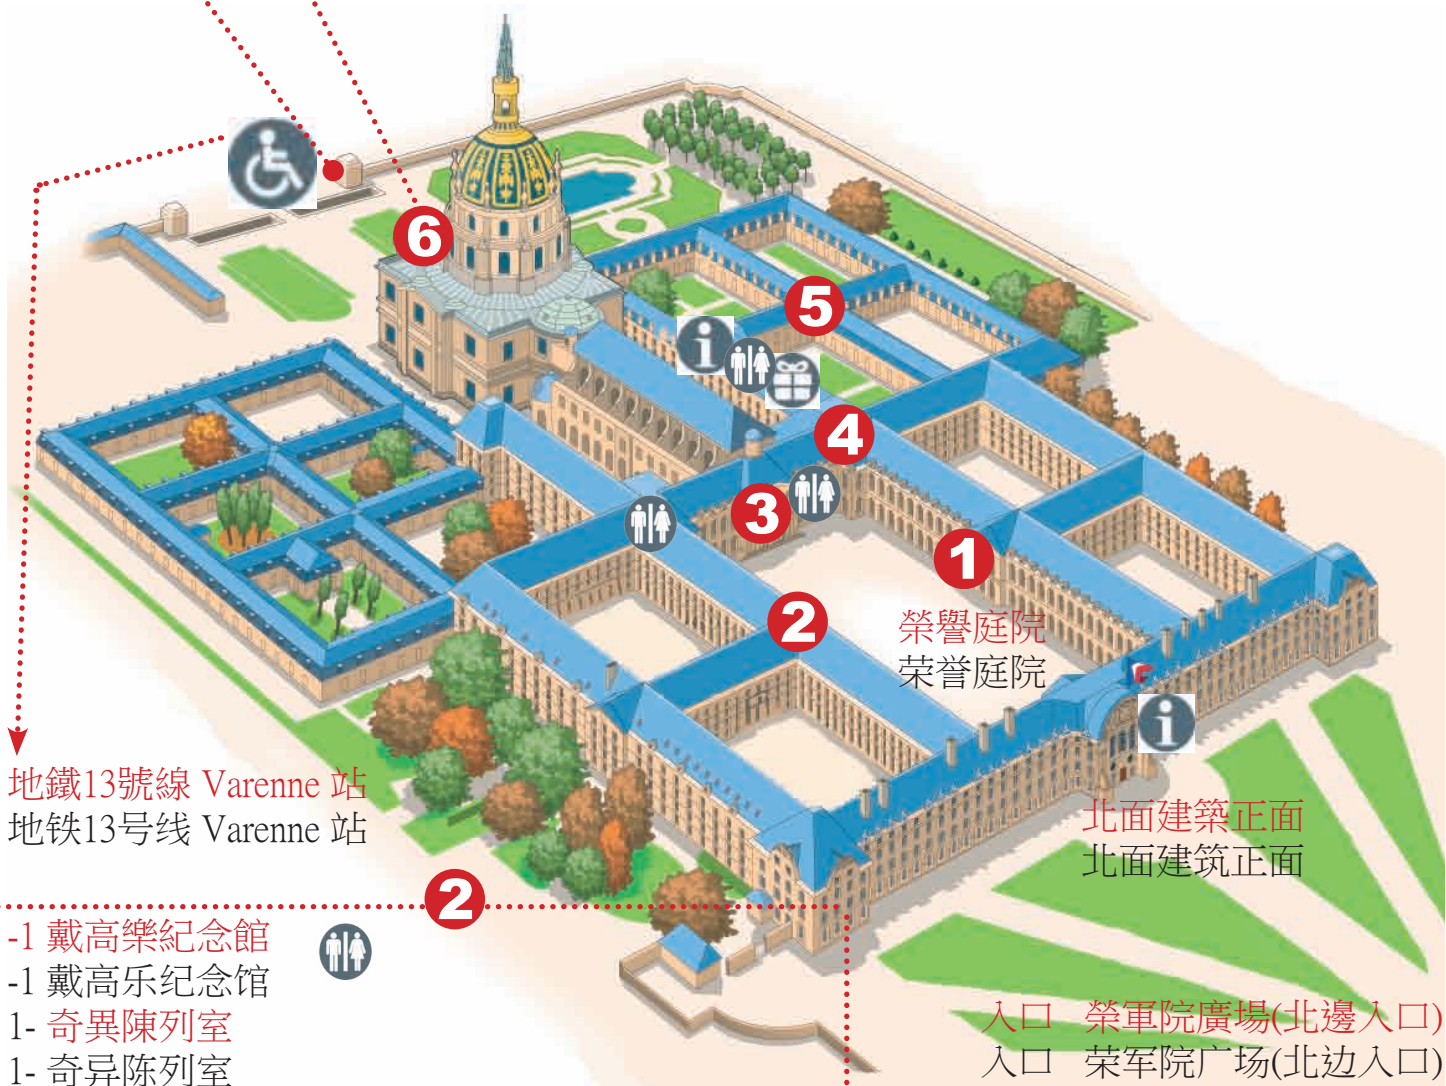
6
5
4
3
1
2
榮譽庭院
荣誉庭院
地鐵13號線 Varenne 站
地铁13号线 Varenne 站
北面建築正面
北面建筑正面
2
-1 戴高樂紀念館
-1 戴高乐纪念馆
1- 奇異陳列室
1- 奇异陈列室
入口 榮軍院廣場(北邊入口)
入口 荣军院广场(北边入口)